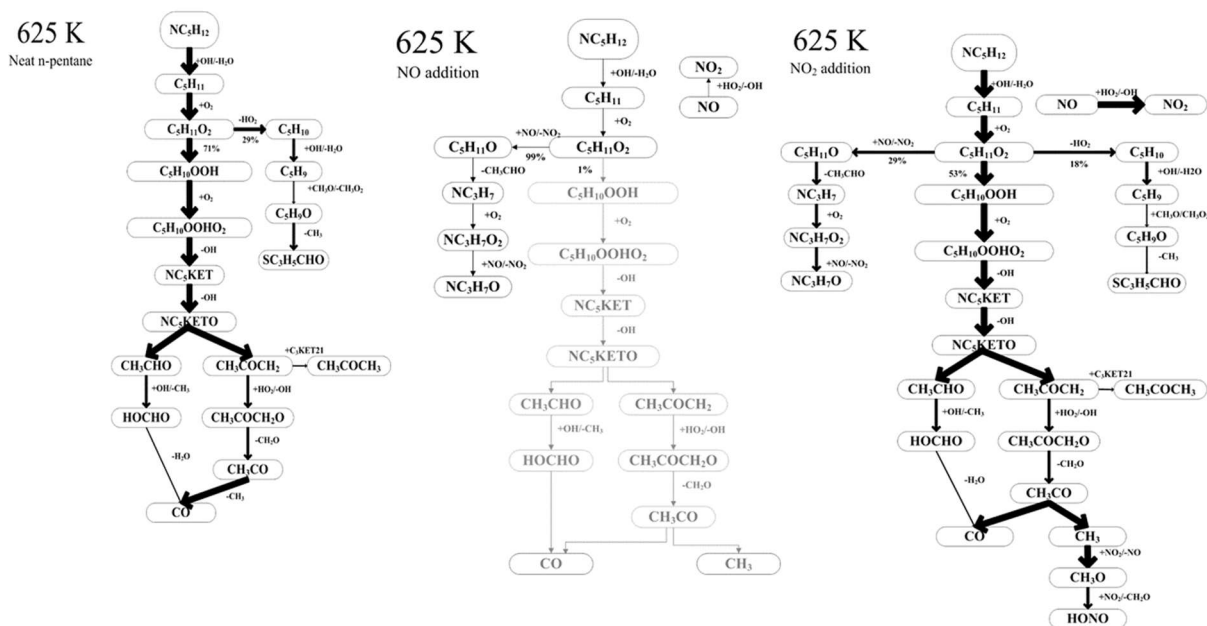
625 K
Neat n-pentane

$NC_5H_{12}$
+OH/-H$_2$O
$C_5H_{11}$
+O$_2$
$C_5H_{11}O_2$
-HO$_2$
29%
71%
$C_5H_{10}$
+OH/-H$_2$O
$C_5H_{10}OOH$
$C_5H_9$
+CH$_3$O/-CH$_2$O
+O$_2$
$C_5H_9O$
$C_5H_{10}OOHO_2$
-CH$_3$
$SC_3H_5CHO$
-OH
$NC_5KET$
-OH
$NC_5KETO$
$CH_3CHO$
$CH_3COCH_2$
+C$_5$KET21
$CH_3COCH_3$
+OH/-CH$_3$
+HO$_2$/-OH
HOCHO
$CH_3COCH_2O$
-CH$_2$O
-H$_2$O
$CH_3CO$
-CH$_3$
CO

625 K
NO addition

$NC_5H_{12}$
+OH/-H$_2$O
$NO_2$
+HO$_2$/-OH
NO
$C_5H_{11}$
+O$_2$
+NO/-NO$_2$
$C_5H_{11}O$
99%
$C_5H_{11}O_2$
1%
-CH$_3$CHO
$NC_3H_7$
$C_5H_{10}OOH$
+O$_2$
+O$_2$
$NC_3H_7O_2$
$C_5H_{10}OOHO_2$
+NO/-NO$_2$
$NC_3H_7O$
-OH
$NC_5KET$
-OH
$NC_5KETO$
$CH_3CHO$
$CH_3COCH_2$
+OH/-CH$_3$
+HO$_2$/-OH
HOCHO
$CH_3COCH_2O$
-CH$_2$O
$CH_3CO$
CO
$CH_3$

625 K
NO$_2$ addition

$NC_5H_{12}$
+OH/-H$_2$O
NO
+HO$_2$/-OH
$NO_2$
$C_5H_{11}$
+O$_2$
+NO/-NO$_2$
29%
$C_5H_{11}O$
$C_5H_{11}O_2$
-HO$_2$
18%
$C_5H_{10}$
-CH$_3$CHO
53%
+OH/-H2O
$NC_3H_7$
$C_5H_{10}OOH$
$C_5H_9$
+O$_2$
+O$_2$
+CH$_3$O/CH$_2$O
$NC_3H_7O_2$
$C_5H_{10}OOHO_2$
$C_5H_9O$
+NO/-NO$_2$
-CH$_3$
$NC_3H_7O$
-OH
$SC_3H_5CHO$
$NC_5KET$
-OH
$NC_5KETO$
+C$_5$KET21
$CH_3CHO$
$CH_3COCH_2$
$CH_3COCH_3$
+OH/-CH$_3$
+HO$_2$/-OH
HOCHO
$CH_3COCH_2O$
-CH$_2$O
-H$_2$O
$CH_3CO$
CO
$CH_3$
+NO$_2$/-NO
$CH_3O$
+NO$_2$/-CH$_2$O
HONO